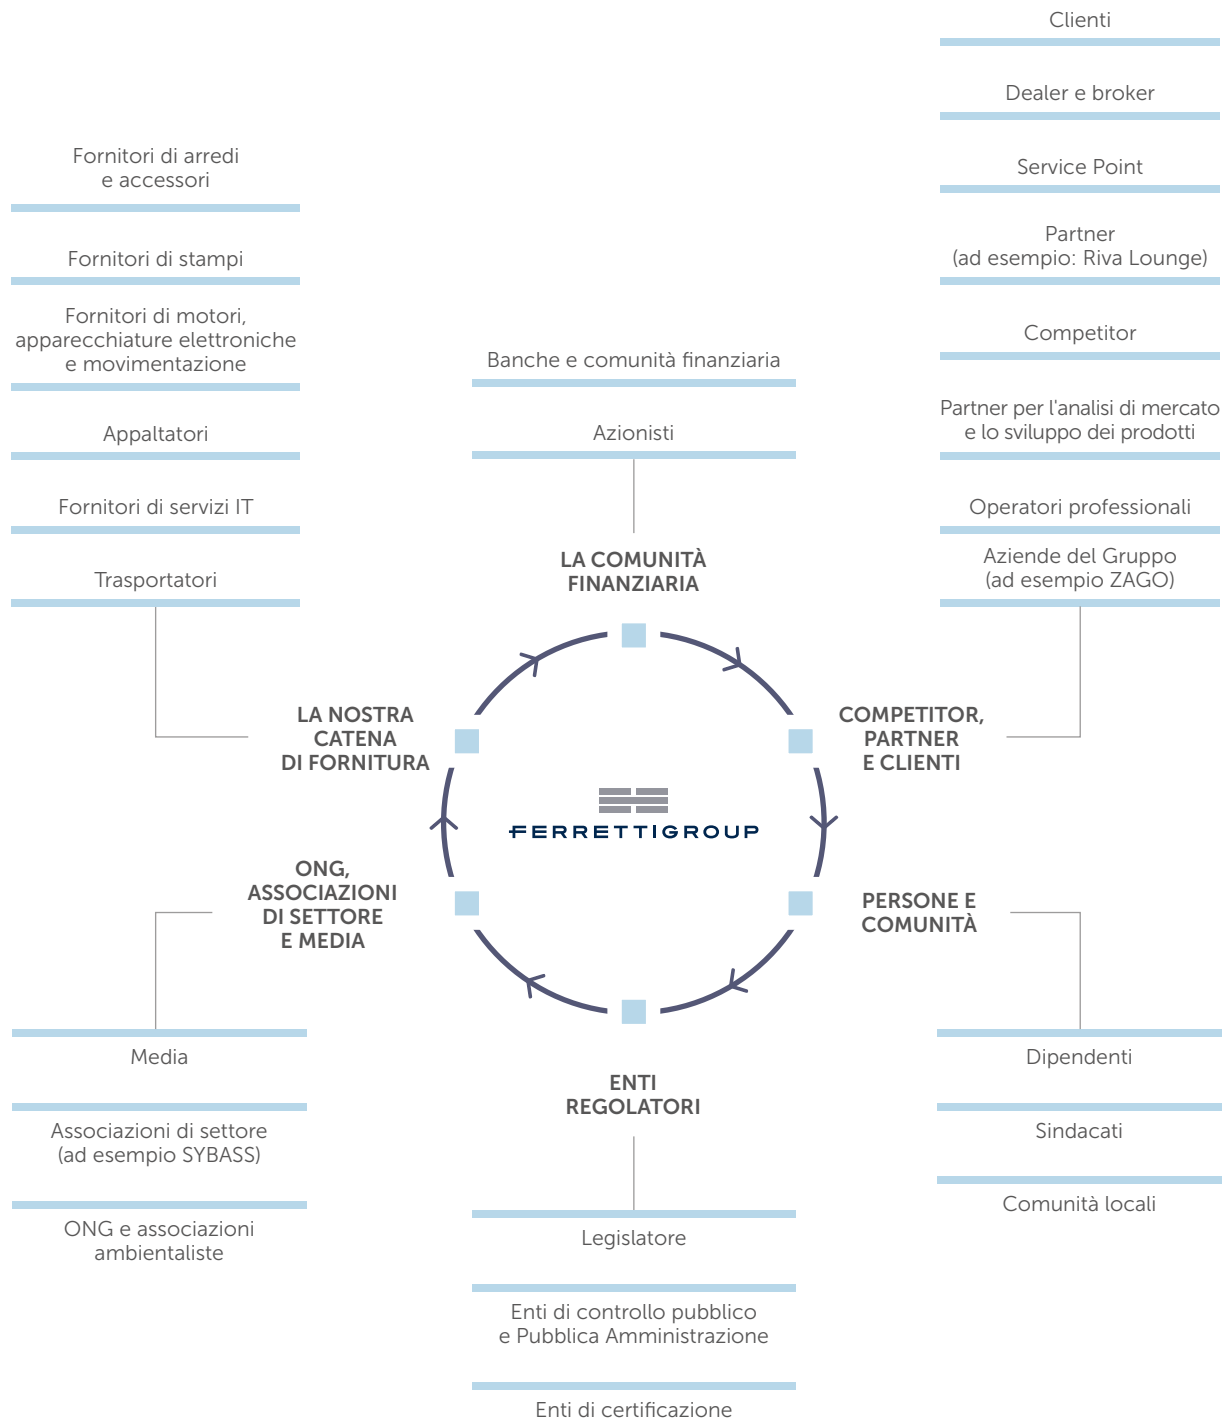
Clienti

Dealer e broker

Service Point

Partner
(ad esempio: Riva Lounge)

Competitor

Partner per l'analisi di mercato e lo sviluppo dei prodotti

Operatori professionali

Aziende del Gruppo
(ad esempio ZAGO)

Fornitori di arredi e accessori

Fornitori di stampi

Fornitori di motori, apparecchiature elettroniche e movimentazione

Appaltatori

Fornitori di servizi IT

Trasportatori

Banche e comunità finanziaria

Azionisti

LA COMUNITÀ FINANZIARIA

LA NOSTRA CATENA DI FORNITURA

COMPETITOR, PARTNER E CLIENTI

FERRETTIGROUP

ONG, ASSOCIAZIONI DI SETTORE E MEDIA

PERSONE E COMUNITÀ

ENTI REGOLATORI

Media

Associazioni di settore
(ad esempio SYBASS)

ONG e associazioni ambientaliste

Dipendenti

Sindacati

Comunità locali

Legislatore

Enti di controllo pubblico e Pubblica Amministrazione

Enti di certificazione